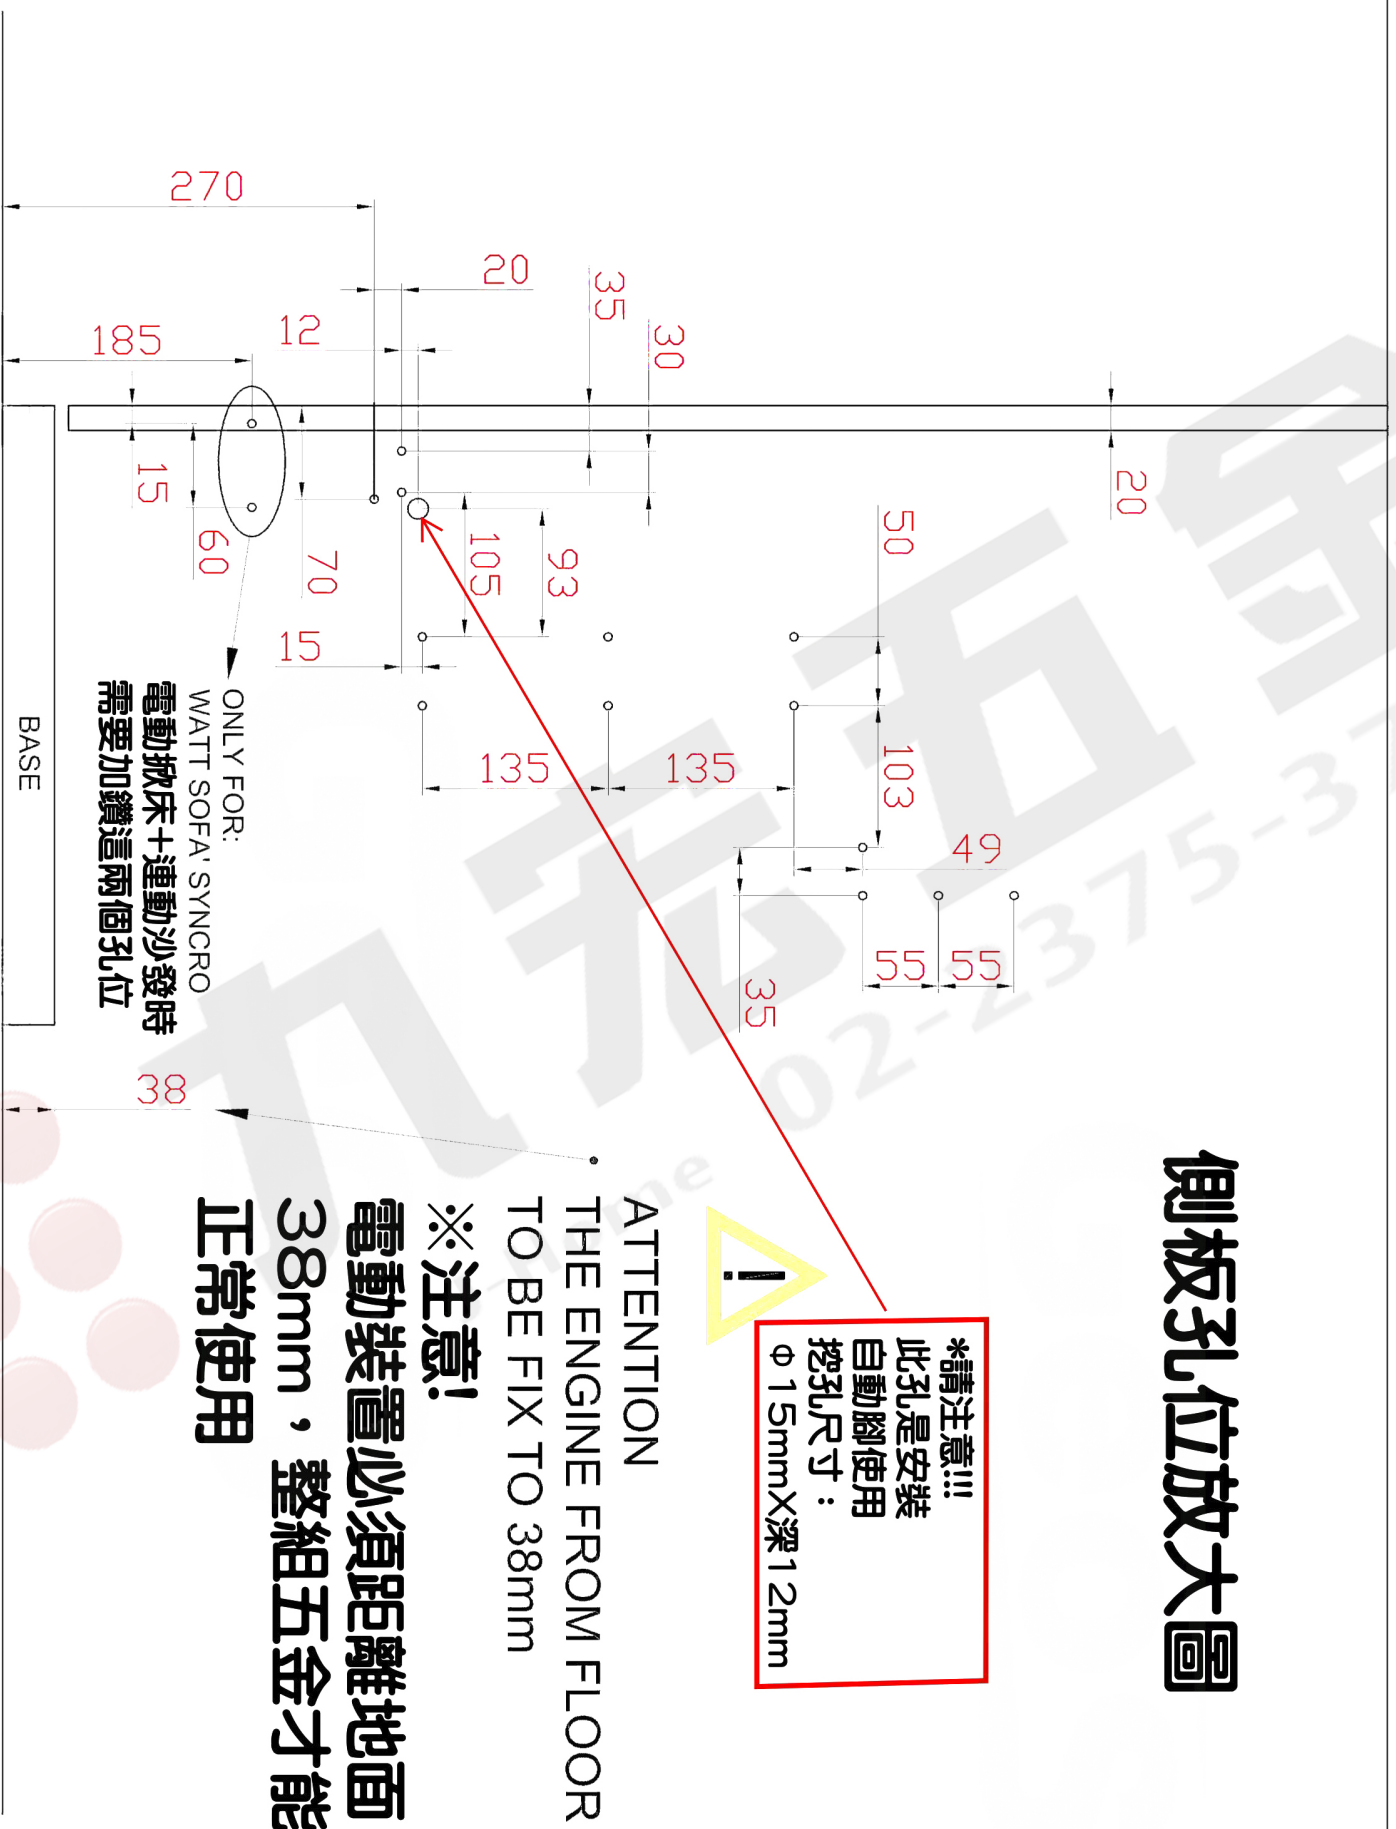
側板孔位放大圖

*請注意!!!
此孔是安裝
自動腳使用
挖孔尺寸：
Φ15mmX深12mm

ATTENTION
THE ENGINE FROM FLOOR
TO BE FIX TO 38mm

※注意!
電動裝置必須距離地面
38mm，整組五金才能
正常使用

ONLY FOR:
WATT SOFA' SYNCRO
電動掀床+連動沙發時
需要加鑽這兩個孔位

BASE

270
185
20
12
35
30
20
15
60
70
105
93
15
50
103
135
135
49
55
55
35
38

02-2375-3